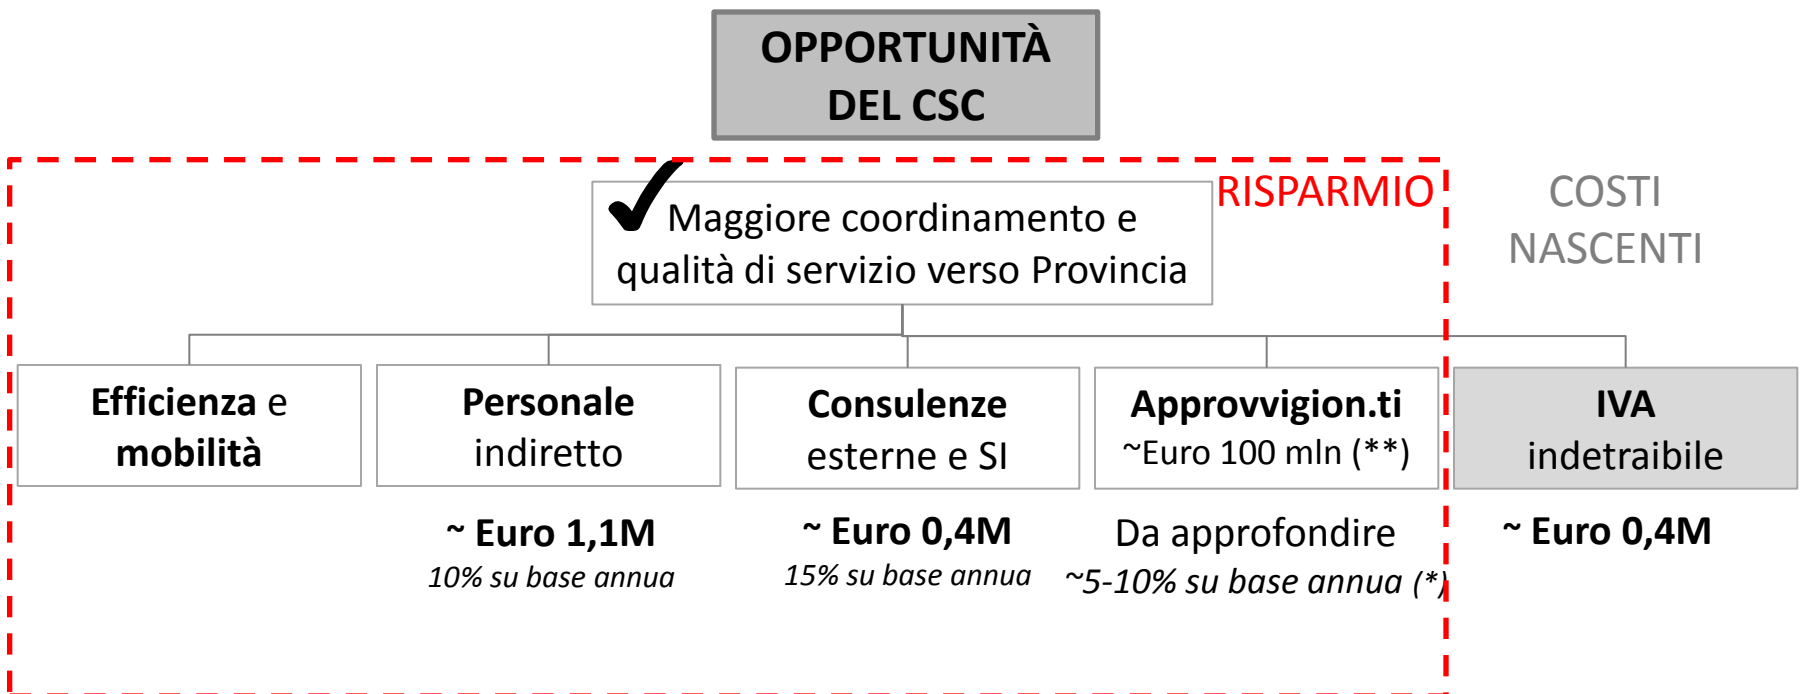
OPPORTUNITÀ DEL CSC

RISPARMIO

COSTI NASCENTI

✓ Maggiore coordinamento e qualità di servizio verso Provincia

Efficienza e mobilità

Personale indiretto

~ Euro 1,1M
10% su base annua

Consulenze esterne e SI

~ Euro 0,4M
15% su base annua

Approvvigion.ti
~Euro 100 mln (**)

Da approfondire
~5-10% su base annua (*)

IVA indetraibile

~ Euro 0,4M